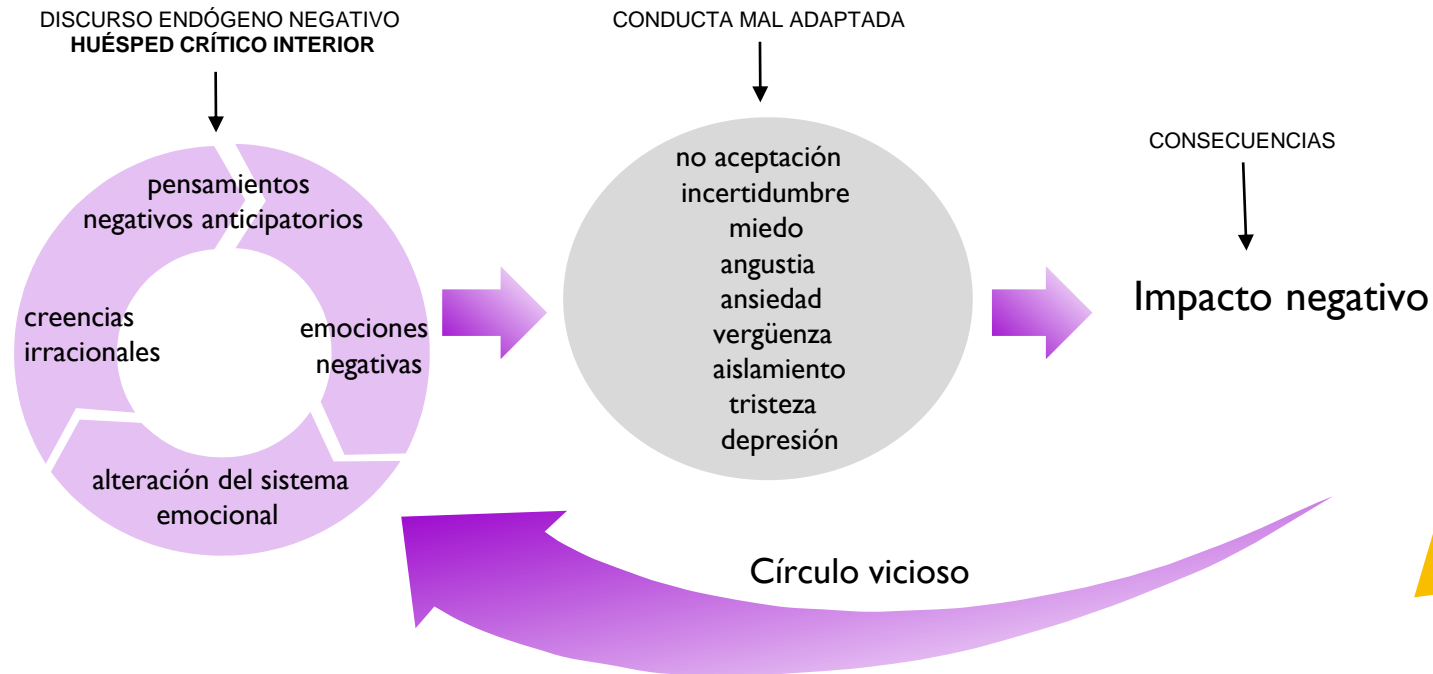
DISCURSO ENDÓGENO NEGATIVO
**HUÉSPED CRÍTICO INTERIOR**

pensamientos negativos anticipatorios

emociones negativas

alteración del sistema emocional

creencias irracionales

CONDUCTA MAL ADAPTADA

no aceptación
incertidumbre
miedo
angustia
ansiedad
vergüenza
aislamiento
tristeza
depresión

CONSECUENCIAS

Impacto negativo

Círculo vicioso